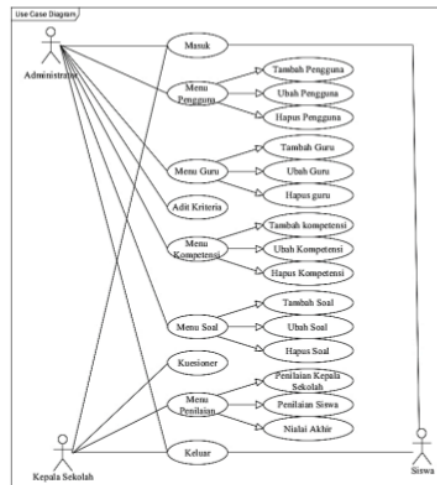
Use Case Diagram

Administrator

Masuk

Menu Pengguna

Tambah Pengguna

Ubah Pengguna

Hapus Pengguna

Menu Guru

Tambah Guru

Ubah Guru

Hapus guru

Adit Kriteria

Menu Kompetensi

Tambah kompetensi

Ubah Kompetensi

Hapus Kompetensi

Menu Soal

Tambah Soal

Ubah Soal

Hapus Soal

Kuesioner

Menu Penilaian

Penilaian Kepala Sekolah

Penilaian Siswa

Nislai Akhir

Keluar

Kepala Sekolah

Siswa